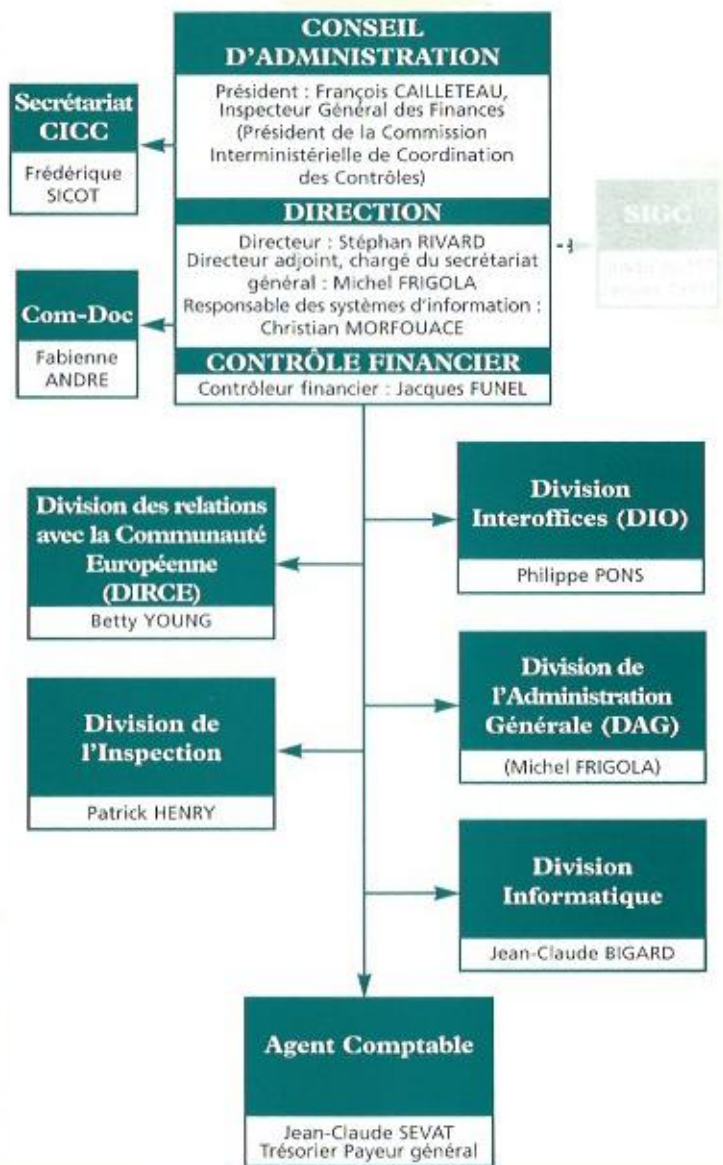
CONSEIL D'ADMINISTRATION

Président : François CAILLETEAU, Inspecteur Général des Finances (Président de la Commission Interministérielle de Coordination des Contrôles)

Secrétariat CICC

Frédérique SICOT

DIRECTION

Directeur : Stéphan RIVARD
Directeur adjoint, chargé du secrétariat général : Michel FRIGOLA
Responsable des systèmes d'information : Christian MORFOUACE

SIGC

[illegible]

Com-Doc

Fabienne ANDRE

CONTRÔLE FINANCIER

Contrôleur financier : Jacques FUNEL

Division des relations avec la Communauté Européenne (DIRCE)

Betty YOUNG

Division Interoffices (DIO)

Philippe PONS

Division de l'Inspection

Patrick HENRY

Division de l'Administration Générale (DAG)

(Michel FRIGOLA)

Division Informatique

Jean-Claude BIGARD

Agent Comptable

Jean-Claude SEVAT
Trésorier Payeur général